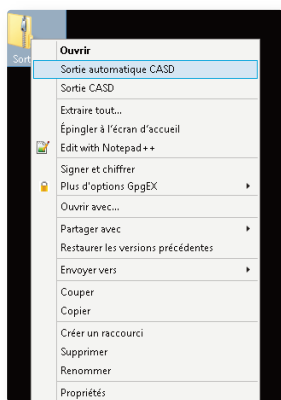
Sorti

Ouvrir
Sortie automatique CASD
Sortie CASD
Extraire tout...
Épingler à l'écran d'accueil
Edit with Notepad++
Signer et chiffrer
Plus d'options GpgEX
Ouvrir avec...
Partager avec
Restaurer les versions précédentes
Envoyer vers
Couper
Copier
Créer un raccourci
Supprimer
Renommer
Propriétés